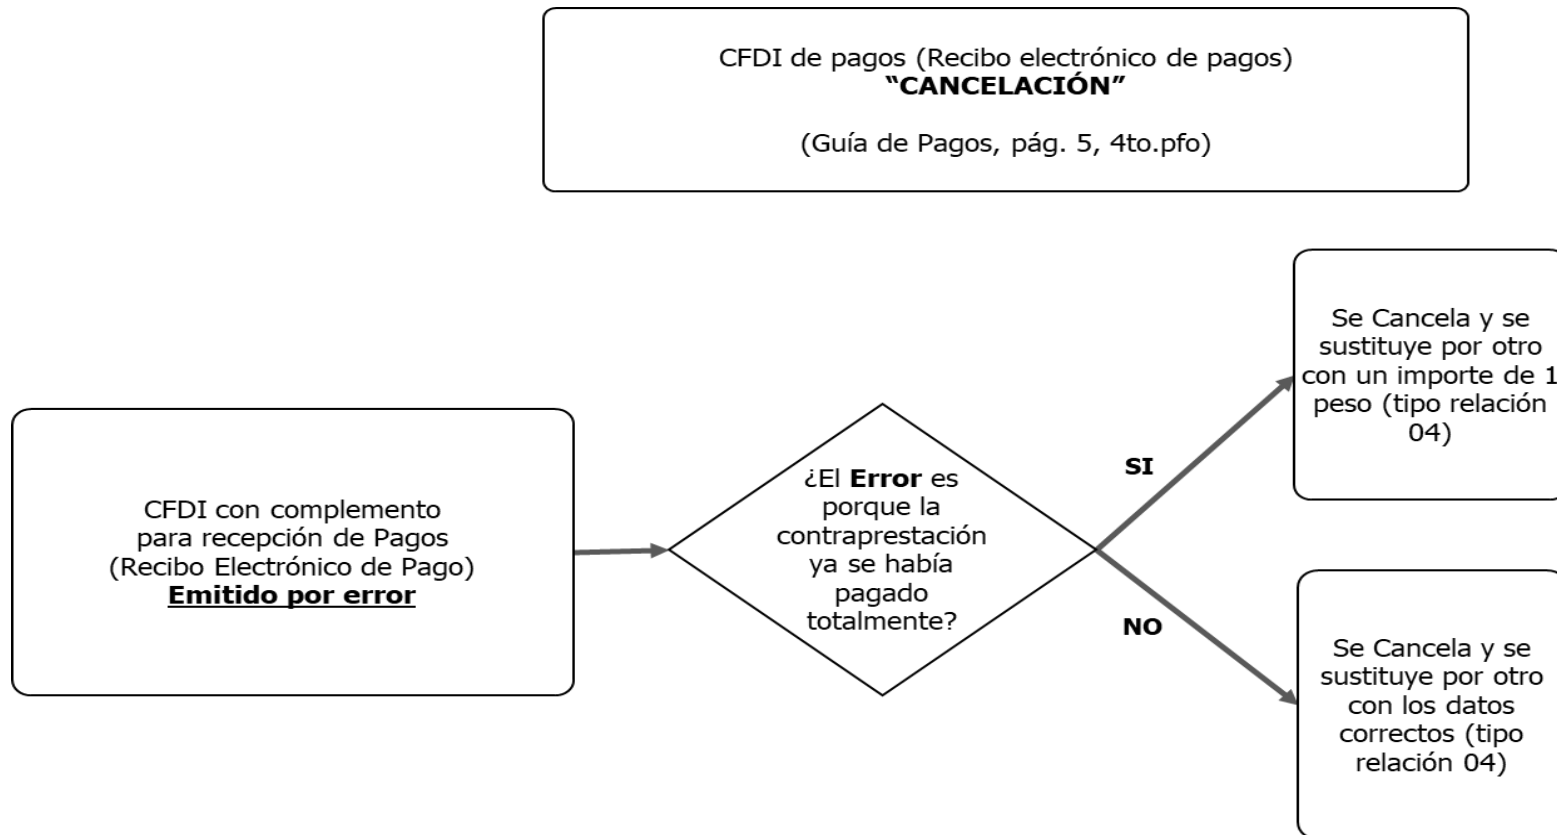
CFDI de pagos (Recibo electrónico de pagos)
**"CANCELACIÓN"**

(Guía de Pagos, pág. 5, 4to.pfo)

CFDI con complemento para recepción de Pagos (Recibo Electrónico de Pago) **Emitido por error**

¿El **Error** es porque la contraprestación ya se había pagado totalmente?

SI

NO

Se Cancela y se sustituye por otro con un importe de 1 peso (tipo relación 04)

Se Cancela y se sustituye por otro con los datos correctos (tipo relación 04)